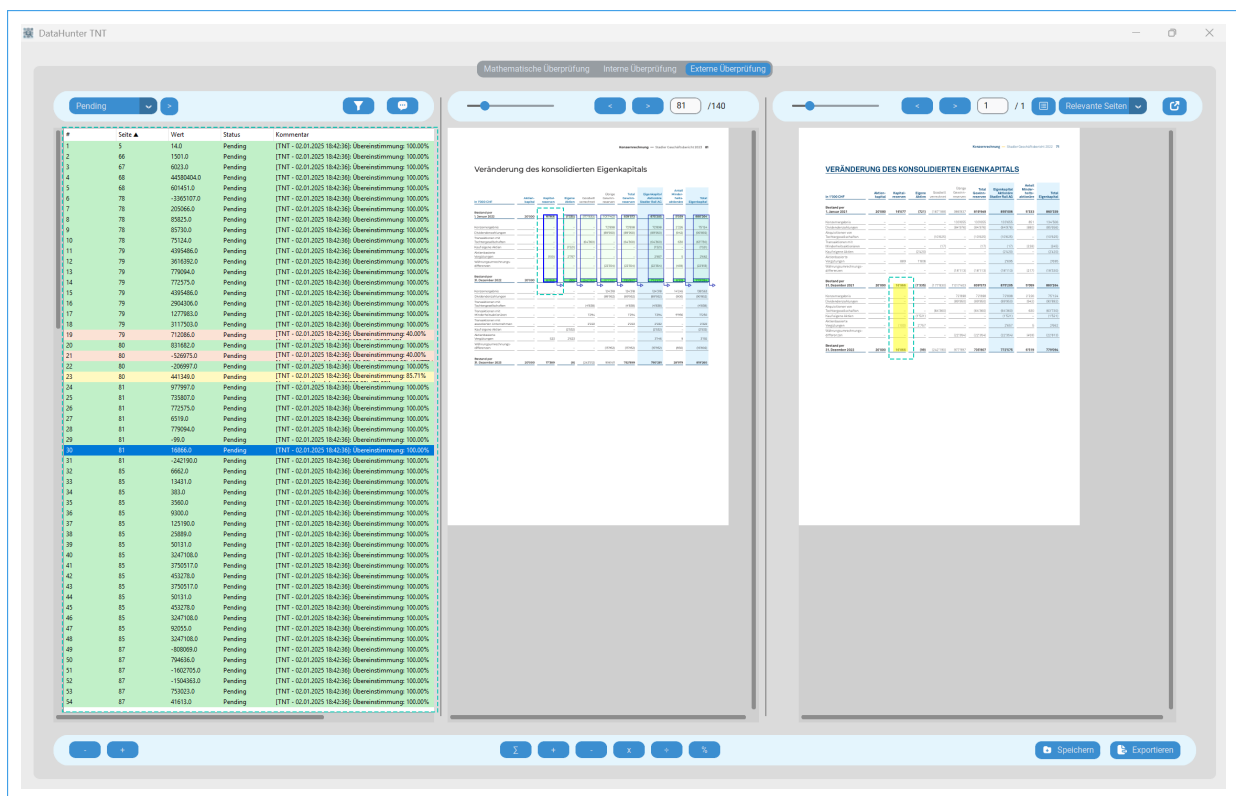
DataHunter TNT

Mathematische Überprüfung | Interne Überprüfung | Externe Überprüfung

Pending

81 /140

1 / 1 Relevante Seiten

| # | Seite ▲ | Wert | Status | Kommentar |
|---|---|---|---|---|
| 1 | 5 | 14.0 | Pending | [TNT – 02.01.2025 18:42:36]: Übereinstimmung: 100.00% |
| 2 | 66 | 1501.0 | Pending | [TNT – 02.01.2025 18:42:36]: Übereinstimmung: 100.00% |
| 3 | 67 | 6023.0 | Pending | [TNT – 02.01.2025 18:42:36]: Übereinstimmung: 100.00% |
| 4 | 68 | 44580404.0 | Pending | [TNT – 02.01.2025 18:42:36]: Übereinstimmung: 100.00% |
| 5 | 68 | 601451.0 | Pending | [TNT – 02.01.2025 18:42:36]: Übereinstimmung: 100.00% |
| 6 | 78 | -3365107.0 | Pending | [TNT – 02.01.2025 18:42:36]: Übereinstimmung: 100.00% |
| 7 | 78 | 205066.0 | Pending | [TNT – 02.01.2025 18:42:36]: Übereinstimmung: 100.00% |
| 8 | 78 | 85825.0 | Pending | [TNT – 02.01.2025 18:42:36]: Übereinstimmung: 100.00% |
| 9 | 78 | 85730.0 | Pending | [TNT – 02.01.2025 18:42:36]: Übereinstimmung: 100.00% |
| 10 | 78 | 75124.0 | Pending | [TNT – 02.01.2025 18:42:36]: Übereinstimmung: 100.00% |
| 11 | 79 | 4395486.0 | Pending | [TNT – 02.01.2025 18:42:36]: Übereinstimmung: 100.00% |
| 12 | 79 | 3616392.0 | Pending | [TNT – 02.01.2025 18:42:36]: Übereinstimmung: 100.00% |
| 13 | 79 | 779094.0 | Pending | [TNT – 02.01.2025 18:42:36]: Übereinstimmung: 100.00% |
| 14 | 79 | 772575.0 | Pending | [TNT – 02.01.2025 18:42:36]: Übereinstimmung: 100.00% |
| 15 | 79 | 4395486.0 | Pending | [TNT – 02.01.2025 18:42:36]: Übereinstimmung: 100.00% |
| 16 | 79 | 2904306.0 | Pending | [TNT – 02.01.2025 18:42:36]: Übereinstimmung: 100.00% |
| 17 | 79 | 1277983.0 | Pending | [TNT – 02.01.2025 18:42:36]: Übereinstimmung: 100.00% |
| 18 | 79 | 3117503.0 | Pending | [TNT – 02.01.2025 18:42:36]: Übereinstimmung: 100.00% |
| 19 | 79 | 712086.0 | Pending | [TNT – 02.01.2025 18:42:36]: Übereinstimmung: 40.00% |
| 20 | 80 | 831682.0 | Pending | [TNT – 02.01.2025 18:42:36]: Übereinstimmung: 100.00% |
| 21 | 80 | -526975.0 | Pending | [TNT – 02.01.2025 18:42:36]: Übereinstimmung: 40.00% |
| 22 | 80 | -206997.0 | Pending | [TNT – 02.01.2025 18:42:36]: Übereinstimmung: 100.00% |
| 23 | 80 | 441349.0 | Pending | [TNT – 02.01.2025 18:42:36]: Übereinstimmung: 85.71% |
| 24 | 81 | 977997.0 | Pending | [TNT – 02.01.2025 18:42:36]: Übereinstimmung: 100.00% |
| 25 | 81 | 735807.0 | Pending | [TNT – 02.01.2025 18:42:36]: Übereinstimmung: 100.00% |
| 26 | 81 | 772575.0 | Pending | [TNT – 02.01.2025 18:42:36]: Übereinstimmung: 100.00% |
| 27 | 81 | 6519.0 | Pending | [TNT – 02.01.2025 18:42:36]: Übereinstimmung: 100.00% |
| 28 | 81 | 779094.0 | Pending | [TNT – 02.01.2025 18:42:36]: Übereinstimmung: 100.00% |
| 29 | 81 | -99.0 | Pending | [TNT – 02.01.2025 18:42:36]: Übereinstimmung: 100.00% |
| 30 | 81 | 16866.0 | Pending | [TNT – 02.01.2025 18:42:36]: Übereinstimmung: 100.00% |
| 31 | 81 | -242190.0 | Pending | [TNT – 02.01.2025 18:42:36]: Übereinstimmung: 100.00% |
| 32 | 85 | 6662.0 | Pending | [TNT – 02.01.2025 18:42:36]: Übereinstimmung: 100.00% |
| 33 | 85 | 13431.0 | Pending | [TNT – 02.01.2025 18:42:36]: Übereinstimmung: 100.00% |
| 34 | 85 | 383.0 | Pending | [TNT – 02.01.2025 18:42:36]: Übereinstimmung: 100.00% |
| 35 | 85 | 3560.0 | Pending | [TNT – 02.01.2025 18:42:36]: Übereinstimmung: 100.00% |
| 36 | 85 | 9300.0 | Pending | [TNT – 02.01.2025 18:42:36]: Übereinstimmung: 100.00% |
| 37 | 85 | 125190.0 | Pending | [TNT – 02.01.2025 18:42:36]: Übereinstimmung: 100.00% |
| 38 | 85 | 25889.0 | Pending | [TNT – 02.01.2025 18:42:36]: Übereinstimmung: 100.00% |
| 39 | 85 | 50131.0 | Pending | [TNT – 02.01.2025 18:42:36]: Übereinstimmung: 100.00% |
| 40 | 85 | 3247108.0 | Pending | [TNT – 02.01.2025 18:42:36]: Übereinstimmung: 100.00% |
| 41 | 85 | 3750517.0 | Pending | [TNT – 02.01.2025 18:42:36]: Übereinstimmung: 100.00% |
| 42 | 85 | 453278.0 | Pending | [TNT – 02.01.2025 18:42:36]: Übereinstimmung: 100.00% |
| 43 | 85 | 3750517.0 | Pending | [TNT – 02.01.2025 18:42:36]: Übereinstimmung: 100.00% |
| 44 | 85 | 50131.0 | Pending | [TNT – 02.01.2025 18:42:36]: Übereinstimmung: 100.00% |
| 45 | 85 | 453278.0 | Pending | [TNT – 02.01.2025 18:42:36]: Übereinstimmung: 100.00% |
| 46 | 85 | 3247108.0 | Pending | [TNT – 02.01.2025 18:42:36]: Übereinstimmung: 100.00% |
| 47 | 85 | 92055.0 | Pending | [TNT – 02.01.2025 18:42:36]: Übereinstimmung: 100.00% |
| 48 | 85 | 3247108.0 | Pending | [TNT – 02.01.2025 18:42:36]: Übereinstimmung: 100.00% |
| 49 | 87 | -808069.0 | Pending | [TNT – 02.01.2025 18:42:36]: Übereinstimmung: 100.00% |
| 50 | 87 | 794636.0 | Pending | [TNT – 02.01.2025 18:42:36]: Übereinstimmung: 100.00% |
| 51 | 87 | -1602705.0 | Pending | [TNT – 02.01.2025 18:42:36]: Übereinstimmung: 100.00% |
| 52 | 87 | -1504363.0 | Pending | [TNT – 02.01.2025 18:42:36]: Übereinstimmung: 100.00% |
| 53 | 87 | 753023.0 | Pending | [TNT – 02.01.2025 18:42:36]: Übereinstimmung: 100.00% |
| 54 | 87 | 41613.0 | Pending | [TNT – 02.01.2025 18:42:36]: Übereinstimmung: 100.00% |

Veränderung des konsolidierten Eigenkapitals

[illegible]

VERÄNDERUNG DES KONSOLIDIERTEN EIGENKAPITALS

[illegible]

- +

∑ + - x ÷ %

Speichern Exportieren